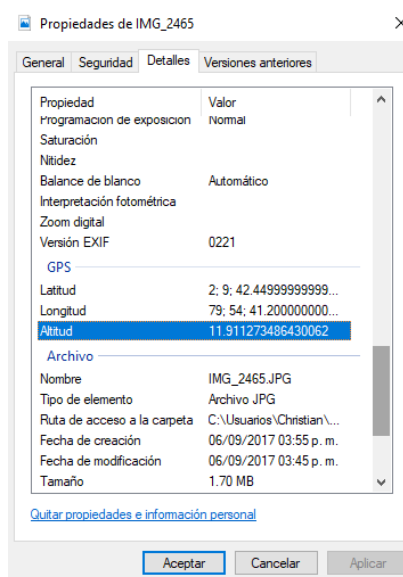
Propiedades de IMG_2465

General | Seguridad | Detalles | Versiones anteriores

| Propiedad | Valor |
|---|---|
| Programación de exposición | Normal |
| Saturación | |
| Nitidez | |
| Balance de blanco | Automático |
| Interpretación fotométrica | |
| Zoom digital | |
| Versión EXIF | 0221 |

GPS

| | |
|---|---|
| Latitud | 2; 9; 42.44999999999... |
| Longitud | 79; 54; 41.200000000... |
| Altitud | 11.911273486430062 |

Archivo

| | |
|---|---|
| Nombre | IMG_2465.JPG |
| Tipo de elemento | Archivo JPG |
| Ruta de acceso a la carpeta | C:\Usuarios\Christian\... |
| Fecha de creación | 06/09/2017 03:55 p. m. |
| Fecha de modificación | 06/09/2017 03:45 p. m. |
| Tamaño | 1.70 MB |

Quitar propiedades e información personal

Aceptar | Cancelar | Aplicar